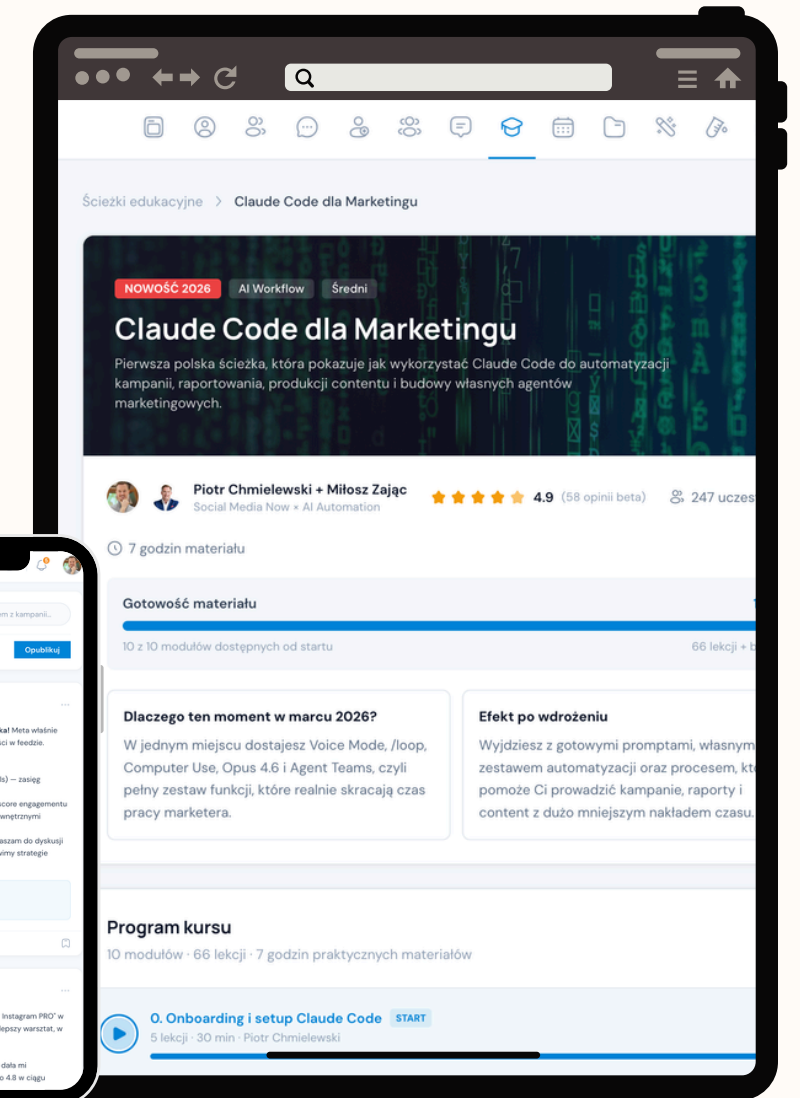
Ścieżki edukacyjne > Claude Code dla Marketingu

NOWOŚĆ 2026 AI Workflow Średni

Claude Code dla Marketingu

Pierwsza polska ścieżka, która pokazuje jak wykorzystać Claude Code do automatyzacji kampanii, raportowania, produkcji contentu i budowy własnych agentów marketingowych.

Piotr Chmielewski + Miłosz Zając
Social Media Now × AI Automation

4.9 (58 opinii beta) 247 uczes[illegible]

7 godzin materiału

Gotowość materiału

10 z 10 modułów dostępnych od startu 66 lekcji + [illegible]

Dlaczego ten moment w marcu 2026?

W jednym miejscu dostajesz Voice Mode, /loop, Computer Use, Opus 4.6 i Agent Teams, czyli pełny zestaw funkcji, które realnie skracają czas pracy marketera.

Efekt po wdrożeniu

Wyjdziesz z gotowymi promptami, własnym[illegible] zestawem automatyzacji oraz procesem, kt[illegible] pomoże Ci prowadzić kampanie, raporty i content z dużo mniejszym nakładem czasu.

Program kursu

10 modułów · 66 lekcji · 7 godzin praktycznych materiałów

0. Onboarding i setup Claude Code START
5 lekcji · 30 min · Piotr Chmielewski

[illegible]m z kampanii...
Opublikuj
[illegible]ka! Meta właśnie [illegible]ci w feedzie.
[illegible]s) — zasięg
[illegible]score engagementu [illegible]wnętrznymi
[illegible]aszam do dyskusji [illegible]wimy strategie
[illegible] Instagram PRO" w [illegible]lepszy warsztat, w
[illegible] dała mi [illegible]o 4.8 w ciągu